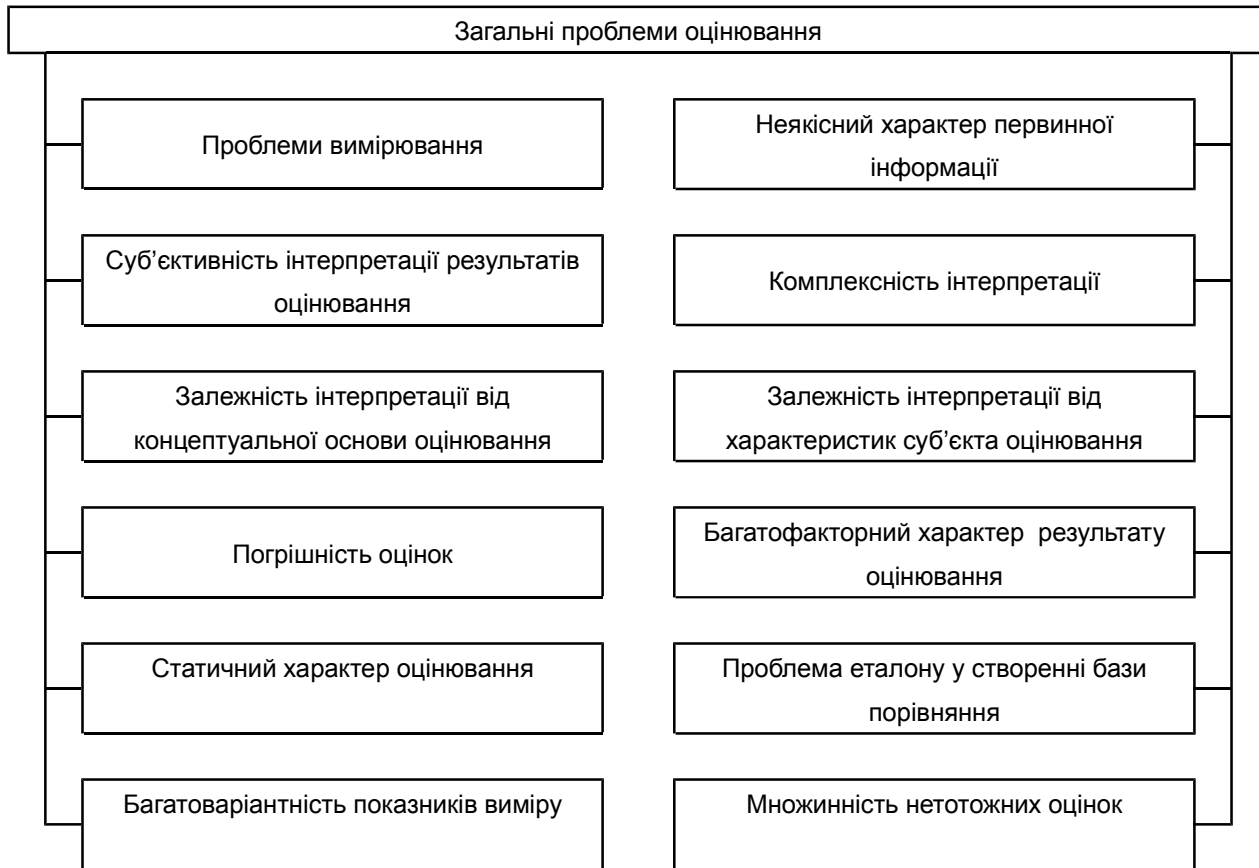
Загальні проблеми оцінювання

Проблеми вимірювання

Неякісний характер первинної інформації

Суб'єктивність інтерпретації результатів оцінювання

Комплексність інтерпретації

Залежність інтерпретації від концептуальної основи оцінювання

Залежність інтерпретації від характеристик суб'єкта оцінювання

Погрішність оцінок

Багатофакторний характер результату оцінювання

Статичний характер оцінювання

Проблема еталону у створенні бази порівняння

Багатоваріантність показників виміру

Множинність нетотожних оцінок